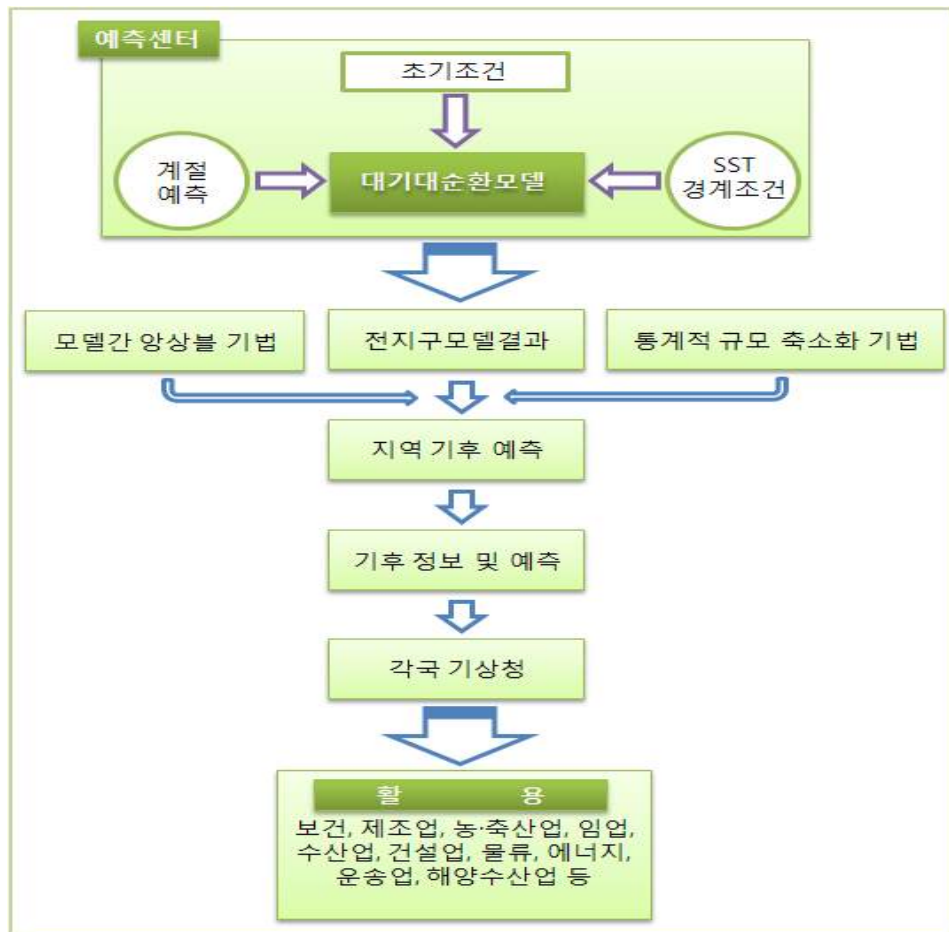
예측센터

초기조건

계절 예측

대기대순환모델

SST 경계조건

모델간 앙상블 기법

전지구모델결과

통계적 규모 축소화 기법

지역 기후 예측

기후 정보 및 예측

각국 기상청

활 용

보건, 제조업, 농·축산업, 임업, 수산업, 건설업, 물류, 에너지, 운송업, 해양수산업 등